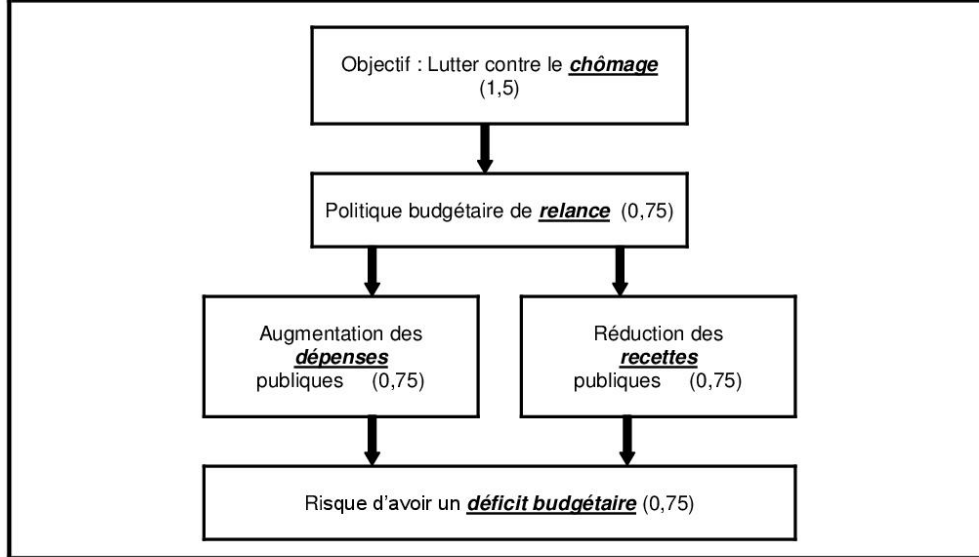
Objectif : Lutter contre le ***chômage*** (1,5)

Politique budgétaire de ***relance*** (0,75)

Augmentation des ***dépenses*** publiques (0,75)

Réduction des ***recettes*** publiques (0,75)

Risque d'avoir un ***déficit budgétaire*** (0,75)